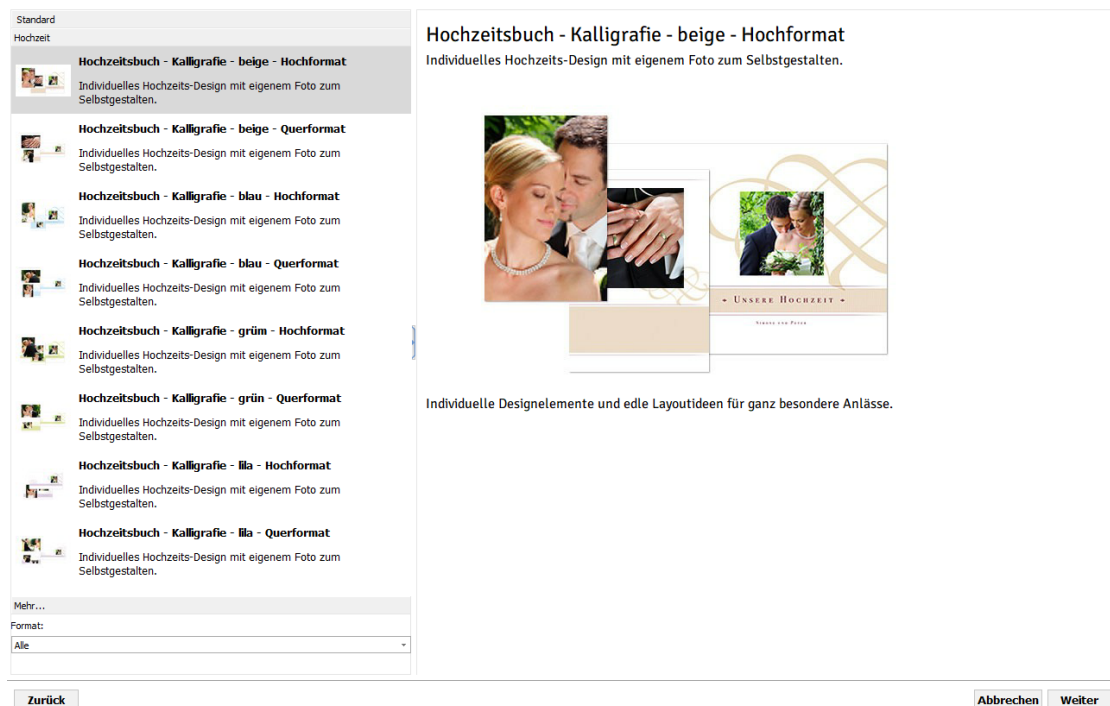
Standard

Hochzeit

**Hochzeitsbuch - Kalligrafie - beige - Hochformat**
Individuelles Hochzeits-Design mit eigenem Foto zum Selbstgestalten.

**Hochzeitsbuch - Kalligrafie - beige - Querformat**
Individuelles Hochzeits-Design mit eigenem Foto zum Selbstgestalten.

**Hochzeitsbuch - Kalligrafie - blau - Hochformat**
Individuelles Hochzeits-Design mit eigenem Foto zum Selbstgestalten.

**Hochzeitsbuch - Kalligrafie - blau - Querformat**
Individuelles Hochzeits-Design mit eigenem Foto zum Selbstgestalten.

**Hochzeitsbuch - Kalligrafie - grüm - Hochformat**
Individuelles Hochzeits-Design mit eigenem Foto zum Selbstgestalten.

**Hochzeitsbuch - Kalligrafie - grün - Querformat**
Individuelles Hochzeits-Design mit eigenem Foto zum Selbstgestalten.

**Hochzeitsbuch - Kalligrafie - lila - Hochformat**
Individuelles Hochzeits-Design mit eigenem Foto zum Selbstgestalten.

**Hochzeitsbuch - Kalligrafie - lila - Querformat**
Individuelles Hochzeits-Design mit eigenem Foto zum Selbstgestalten.

Mehr...

Format:

Alle

Hochzeitsbuch - Kalligrafie - beige - Hochformat

Individuelles Hochzeits-Design mit eigenem Foto zum Selbstgestalten.

UNSERE HOCHZEIT

SIMONE UND PETER

Individuelle Designelemente und edle Layoutideen für ganz besondere Anlässe.

Zurück

Abbrechen

Weiter